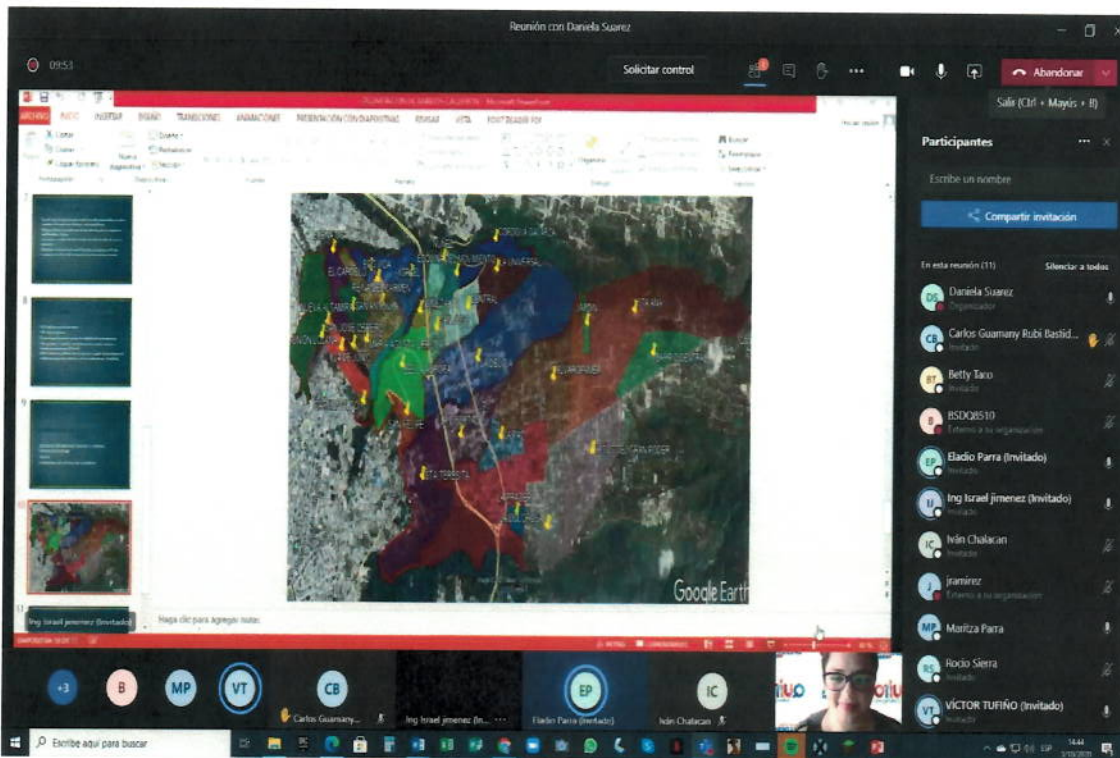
Reunión con Daniela Suarez

09:53

Solicitar control

Abandonar

Salir (Ctrl + Mayús + B)

ARCHIVO INICIO INSERTAR DISEÑO TRANSICIONES ANIMACIONES PRESENTACIÓN CON DIAPOSITIVAS REVISAR VISTA FOXIT READER PDF

Pegar Nueva diapositiva Diseño Restablecer Sección Buscar Reemplazar Seleccionar

Portapapeles Diapositivas Fuente Párrafo Dibujo Edición

7

8

9

10

11

EL CAPULLO

LA TERESITA

Google Earth

Haga clic para agregar notas

Ing Israel jimenez (Invitado)

Participantes

Escribe un nombre

Compartir invitación

En esta reunión (11)

Silenciar a todos

DS Daniela Suarez
Organizador

CB Carlos Guamany Rubi Bastid...
Invitado

BT Betty Taco
Invitado

B BSDQ8510
Externo a su organización

EP Eladio Parra (Invitado)
Invitado

II Ing Israel jimenez (Invitado)

IC Iván Chalacan
Invitado

J jramirez
Externo a su organización

MP Maritza Parra

RS Rocío Sierra
Invitado

VT VÍCTOR TUFIÑO (Invitado)
Invitado

+3 B MP VT CB

Carlos Guamany...

Ing Israel jimenez (In...

EP Eladio Parra (Invitado)

IC Iván Chalacan

Escribe aquí para buscar

14:44